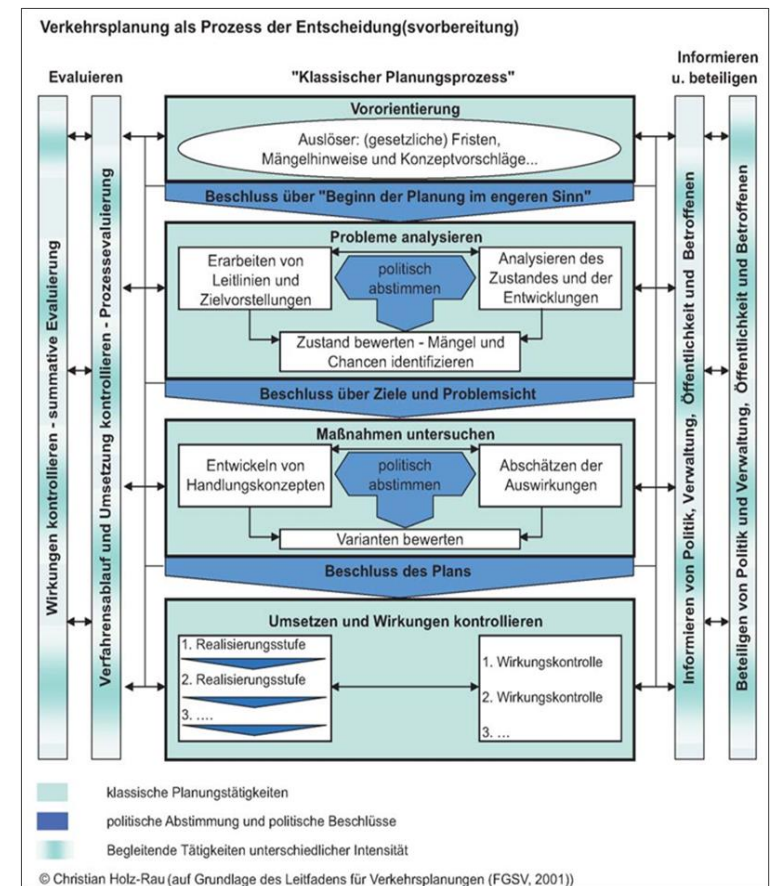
Verkehrsplanung als Prozess der Entscheidung(svorbereitung)

Evaluieren

"Klassischer Planungsprozess"

Informieren u. beteiligen

Wirkungen kontrollieren - summative Evaluierung

Verfahrensablauf und Umsetzung kontrollieren - Prozessevaluierung

Vororientierung

Auslöser: (gesetzliche) Fristen, Mängelhinweise und Konzeptvorschläge...

Beschluss über "Beginn der Planung im engeren Sinn"

Probleme analysieren

Erarbeiten von Leitlinien und Zielvorstellungen

politisch abstimmen

Analysieren des Zustandes und der Entwicklungen

Zustand bewerten - Mängel und Chancen identifizieren

Beschluss über Ziele und Problemsicht

Maßnahmen untersuchen

Entwickeln von Handlungskonzepten

politisch abstimmen

Abschätzen der Auswirkungen

Varianten bewerten

Beschluss des Plans

Umsetzen und Wirkungen kontrollieren

1. Realisierungsstufe

2. Realisierungsstufe

3. ....

1. Wirkungskontrolle

2. Wirkungskontrolle

3. ...

Informieren von Politik, Verwaltung, Öffentlichkeit und Betroffenen

Beteiligen von Politik und Verwaltung, Öffentlichkeit und Betroffenen

klassische Planungstätigkeiten

politische Abstimmung und politische Beschlüsse

Begleitende Tätigkeiten unterschiedlicher Intensität

© Christian Holz-Rau (auf Grundlage des Leitfadens für Verkehrsplanungen (FGSV, 2001))